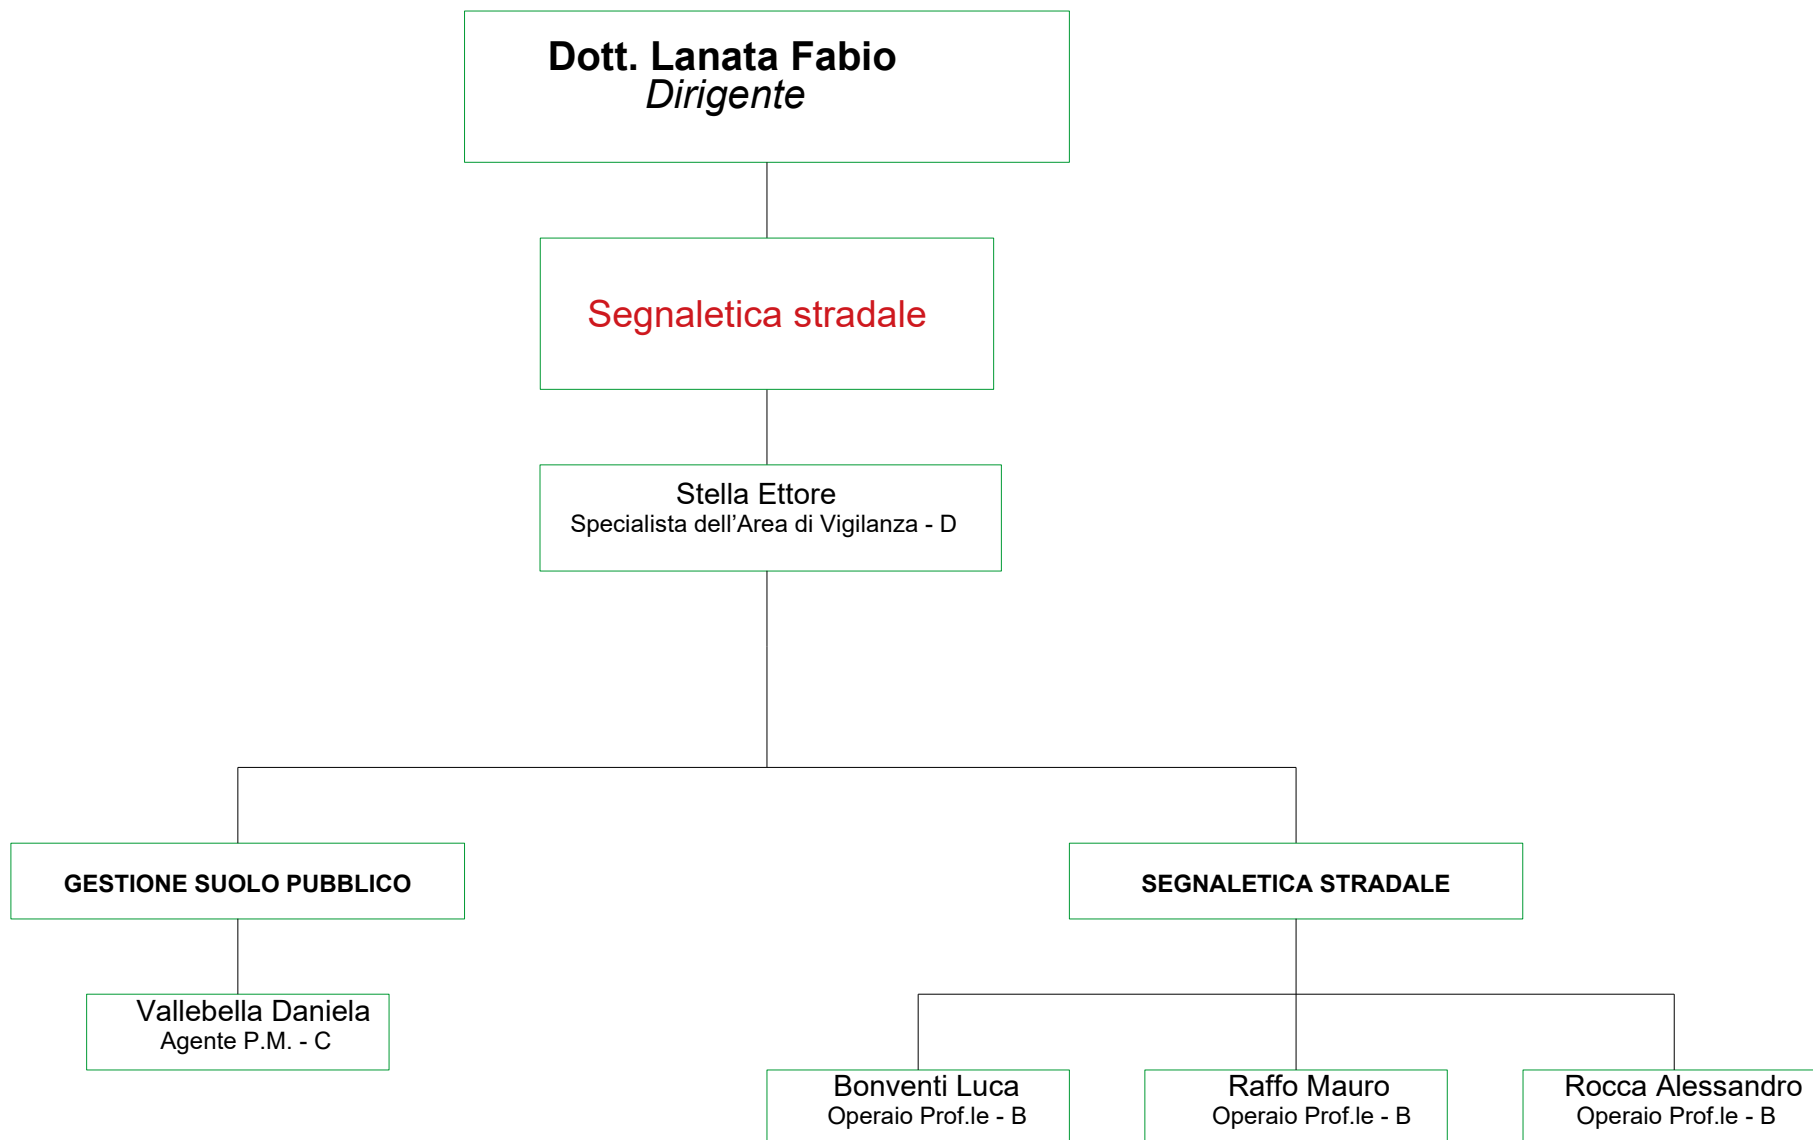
Dott. Lanata Fabio
Dirigente

Segnaletica stradale

Stella Ettore
Specialista dell’Area di Vigilanza - D

GESTIONE SUOLO PUBBLICO

SEGNALETICA STRADALE

Vallebella Daniela
Agente P.M. - C

Bonventi Luca
Operaio Prof.le - B

Raffo Mauro
Operaio Prof.le - B

Rocca Alessandro
Operaio Prof.le - B